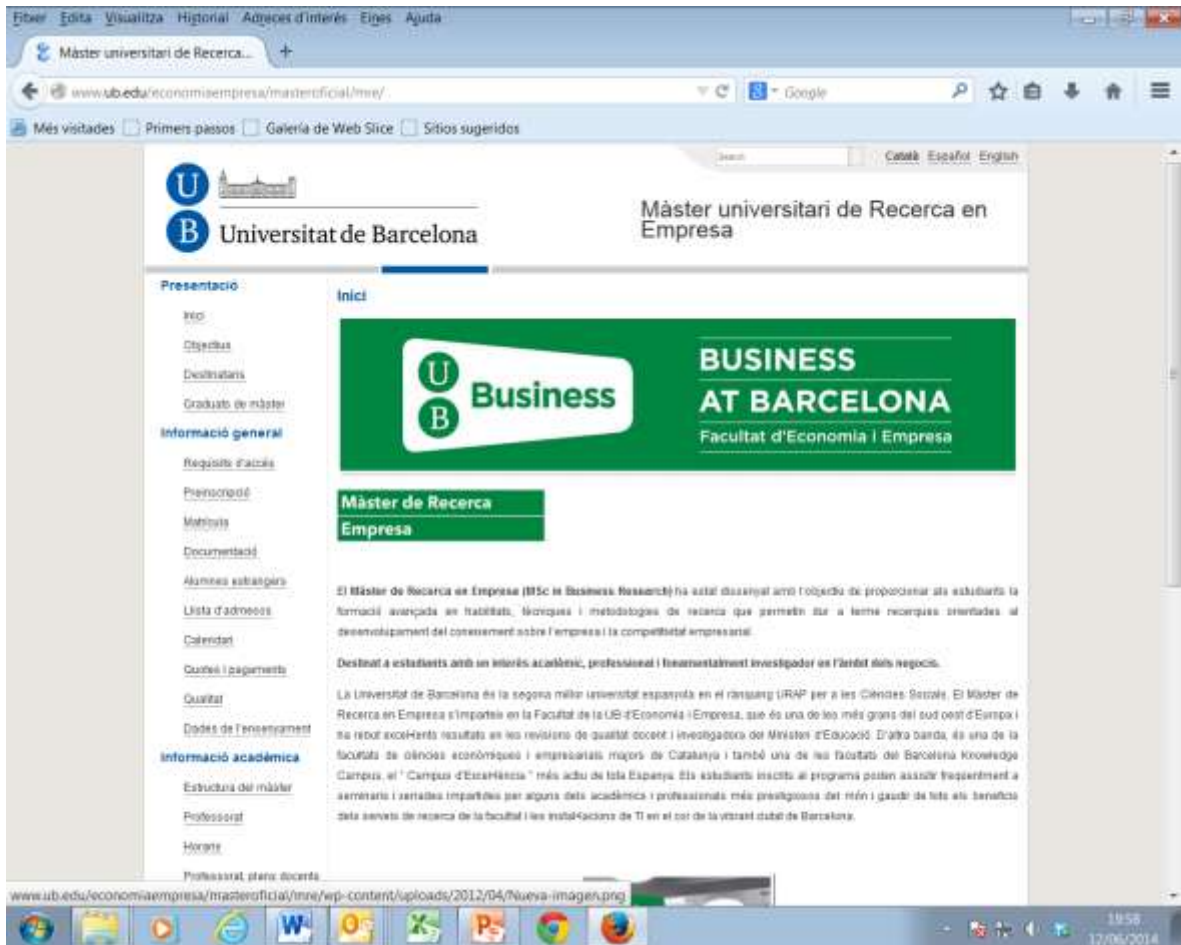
Fitxer Edita Visualitza Historial Adreces d'interès Eines Ajuda

Màster universitari de Recerca...

www.ub.edu/economiaempresa/masteroficial/mre/

Google

Més visitades Primers passos Galeria de Web Slice Sitios sugeridos

Search

Català Español English

U B Universitat de Barcelona

Màster universitari de Recerca en Empresa

Presentació

Inici

Objectius

Destinataris

Graduats de màster

Informació general

Requisits d'accés

Preinscripció

Matrícula

Documentació

Alumnes estrangers

Llista d'admesos

Calendari

Quotes i pagaments

Qualitat

Dades de l'ensenyament

Informació acadèmica

Estructura del màster

Professorat

Horaris

Professorat, plans docents

Inici

UB Business

BUSINESS AT BARCELONA

Facultat d'Economia i Empresa

Màster de Recerca Empresa

El Màster de Recerca en Empresa (MSc in Business Research) ha estat dissenyat amb l'objectiu de proporcionar als estudiants la formació avançada en habilitats, tècniques i metodologies de recerca que permetin dur a terme recerques orientades al desenvolupament del coneixement sobre l'empresa i la competitivitat empresarial.

Destinat a estudiants amb un interès acadèmic, professional i fonamentalment investigador en l'àmbit dels negocis.

La Universitat de Barcelona és la segona millor universitat espanyola en el rànquing URAP per a les Ciències Socials. El Màster de Recerca en Empresa s'imparteix en la Facultat de la UB d'Economia i Empresa, que és una de les més grans del sud oest d'Europa i ha rebut excel·lents resultats en les revisions de qualitat docent i investigadora del Ministeri d'Educació. D'altra banda, és una de la facultats de ciències econòmiques i empresarials majors de Catalunya i també una de les facultats del Barcelona Knowledge Campus, el " Campus d'Excel·lència " més actiu de tota Espanya. Els estudiants inscrits al programa poden assistir freqüentment a seminaris i jornades impartides per alguns dels acadèmics i professionals més prestigiosos del món i gaudir de tots els beneficis dels serveis de recerca de la facultat i les instal·lacions de TI en el cor de la vibrant ciutat de Barcelona.

www.ub.edu/economiaempresa/masteroficial/mre/wp-content/uploads/2012/04/Nueva-imagen.png

19:58
12/06/2014